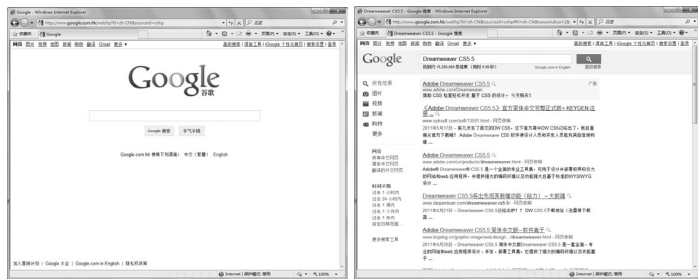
Google - Windows Internet Explorer

https://www.google.com.hk/webhp?hl=zh-CN&sourceid=cnhp

百度

收藏夹

Google

网页 图片 视频 地图 新闻 购物 翻译 Gmail 更多

Google 谷歌

Google 搜索 手气不错

Google.com.hk 使用下列语言：中文（繁體） English

加入营销计划 Google 大全 Google.com.in English 隐私权政策

Internet | 保护模式: 禁用 100%

Dreamweaver CS5.5 - Google 搜索 - Windows Internet Explorer

Google

Dreamweaver CS5.5

所有结果 图片 视频 新闻 购物 更多

Adobe Dreamweaver CS5.5
www.adobe.com/cn/dreamweaver

《Adobe Dreamweaver CS5.5》官方简体中文零售正式版+KEYGEN注册机

Adobe Dreamweaver CS5.5

Dreamweaver CS5.5简体中文版官方下载

CS5.5简体中文版

Internet | 保护模式: 禁用 100%